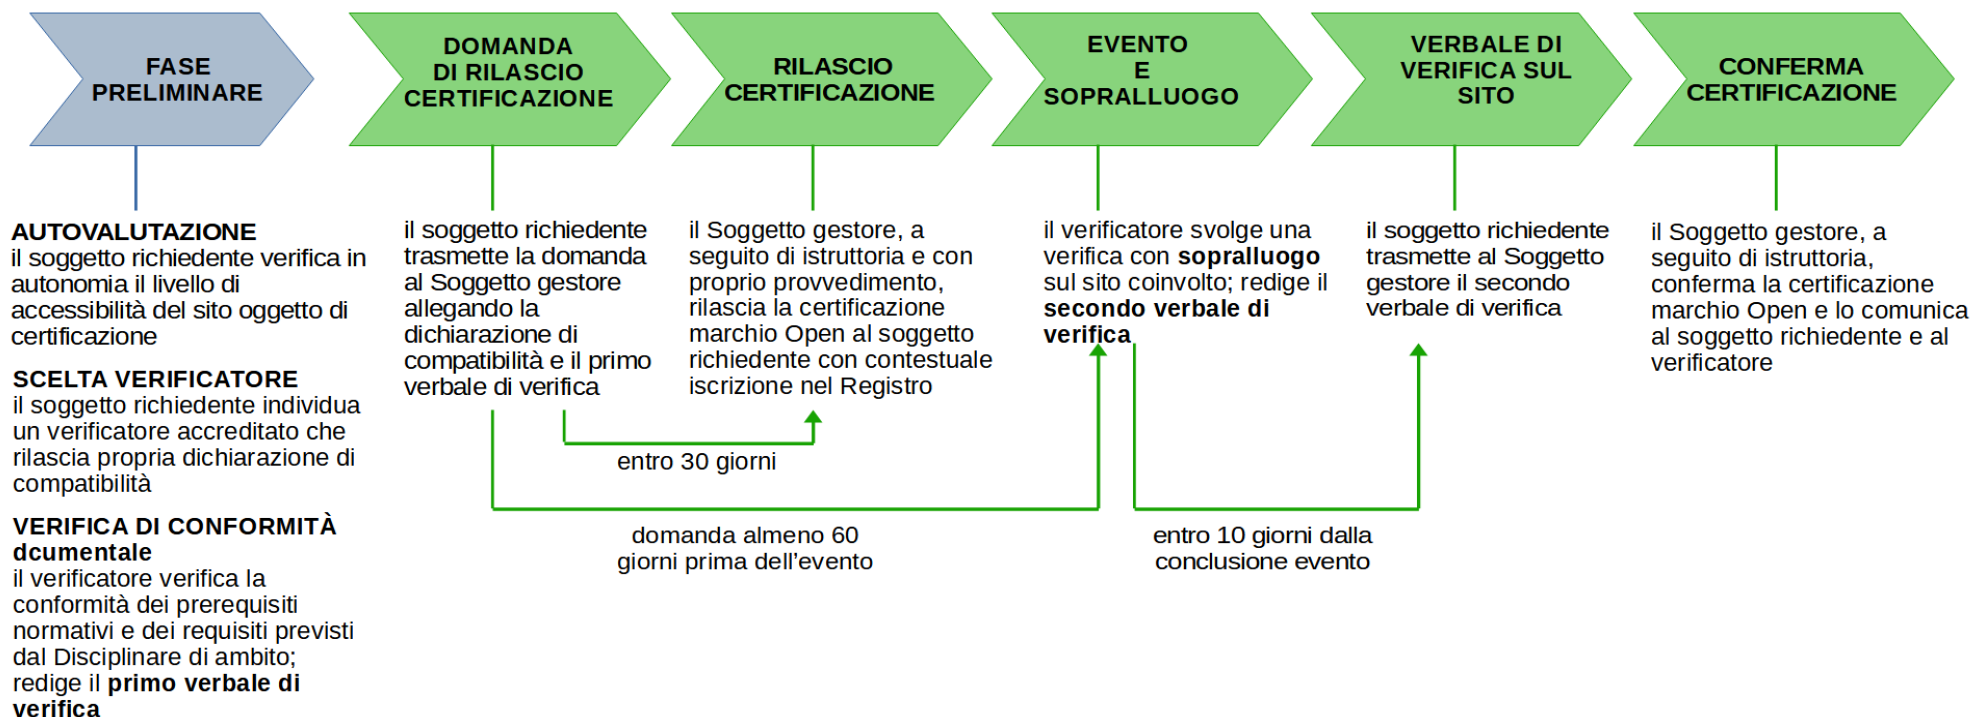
FASE PRELIMINARE

DOMANDA DI RILASCIO CERTIFICAZIONE

RILASCIO CERTIFICAZIONE

EVENTO E SOPRALLUOGO

VERBALE DI VERIFICA SUL SITO

CONFERMA CERTIFICAZIONE

**AUTOVALUTAZIONE**
il soggetto richiedente verifica in autonomia il livello di accessibilità del sito oggetto di certificazione

**SCELTA VERIFICATORE**
il soggetto richiedente individua un verificatore accreditato che rilascia propria dichiarazione di compatibilità

**VERIFICA DI CONFORMITÀ dcumentale**
il verificatore verifica la conformità dei prerequisiti normativi e dei requisiti previsti dal Disciplinare di ambito; redige il **primo verbale di verifica**

il soggetto richiedente trasmette la domanda al Soggetto gestore allegando la dichiarazione di compatibilità e il primo verbale di verifica

il Soggetto gestore, a seguito di istruttoria e con proprio provvedimento, rilascia la certificazione marchio Open al soggetto richiedente con contestuale iscrizione nel Registro

il verificatore svolge una verifica con **sopralluogo** sul sito coinvolto; redige il **secondo verbale di verifica**

il soggetto richiedente trasmette al Soggetto gestore il secondo verbale di verifica

il Soggetto gestore, a seguito di istruttoria, conferma la certificazione marchio Open e lo comunica al soggetto richiedente e al verificatore

entro 30 giorni

domanda almeno 60 giorni prima dell’evento

entro 10 giorni dalla conclusione evento